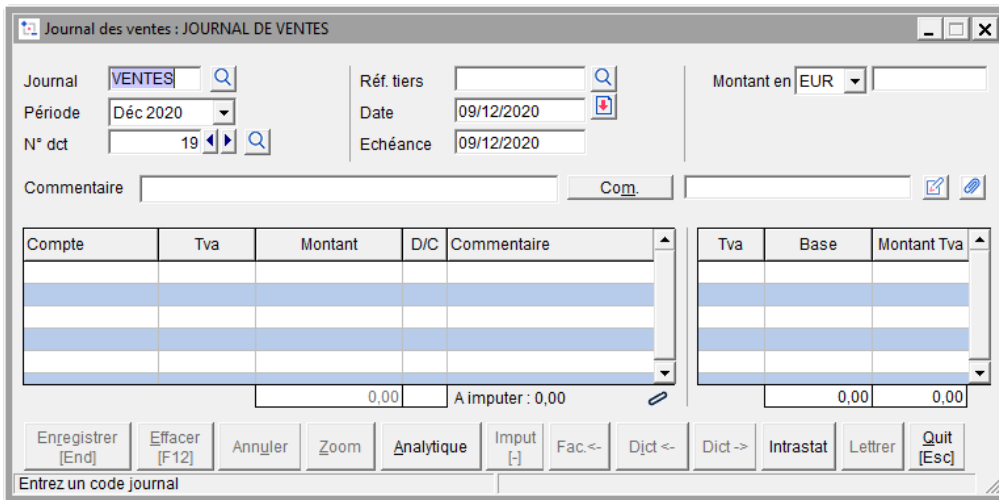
Journal des ventes : JOURNAL DE VENTES

Journal VENTES
Période Déc 2020
N° dct 19

Réf. tiers
Date 09/12/2020
Echéance 09/12/2020

Montant en EUR

Commentaire
Com.

| Compte | Tva | Montant | D/C | Commentaire |
|---|---|---|---|---|
| | | | | |
| | | | | |
| | | | | |
| | | | | |
| | | | | |
| | | 0,00 | | A imputer : 0,00 |

| Tva | Base | Montant Tva |
|---|---|---|
| | | |
| | | |
| | | |
| | | |
| | | |
| | 0,00 | 0,00 |

Enregistrer [End]
Effacer [F12]
Annuler
Zoom
Analytique
Imput [-]
Fac.<-
Dict <-
Dict ->
Intrastat
Lettrer
Quit [Esc]

Entrez un code journal